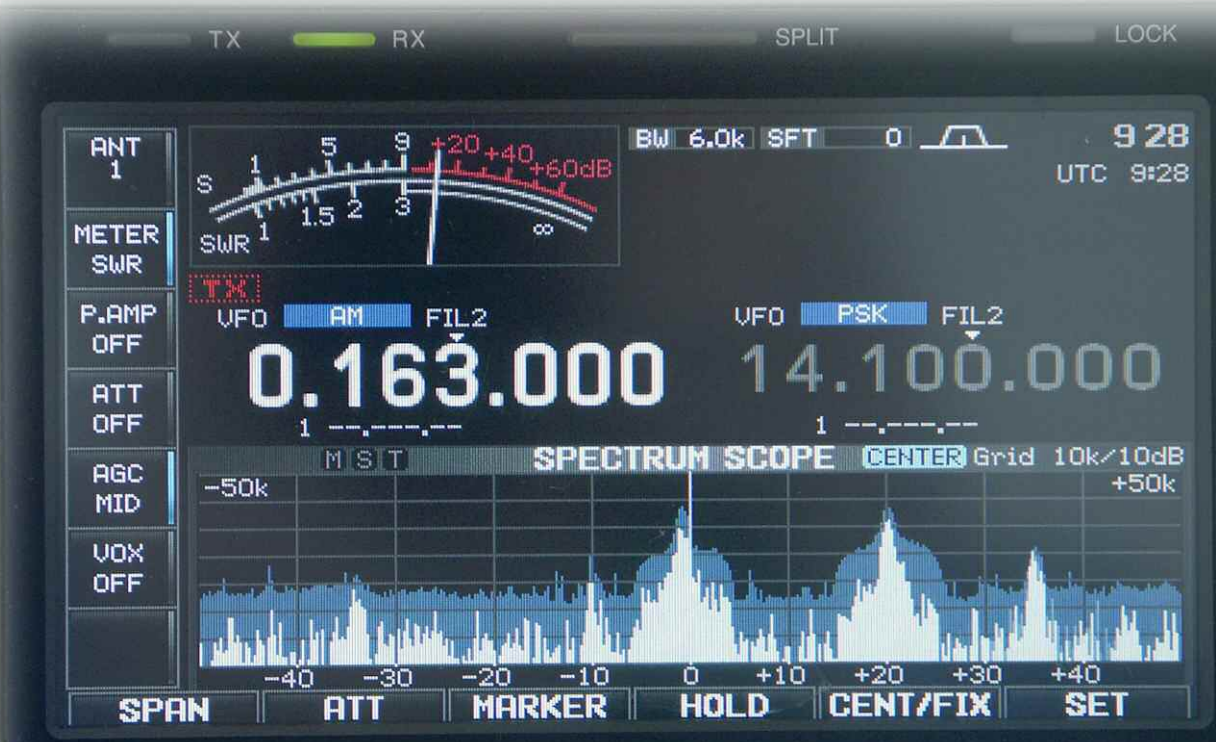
TX RX SPLIT LOCK

ANT 1

METER SWR

P.AMP OFF

ATT OFF

AGC MID

VOX OFF

S 1 5 9 +20 +40 +60dB

SWR 1 1.5 2 3 ∞

BW 6.0k SFT 0

9 28

UTC 9:28

TX

VFO AM FIL2

0.163.000

1 --.---.--

VFO PSK FIL2

14.100.000

1 --.---.--

M S T SPECTRUM SCOPE CENTER Grid 10k/10dB

-50k +50k

-40 -30 -20 -10 0 +10 +20 +30 +40

SPAN ATT MARKER HOLD CENT/FIX SET